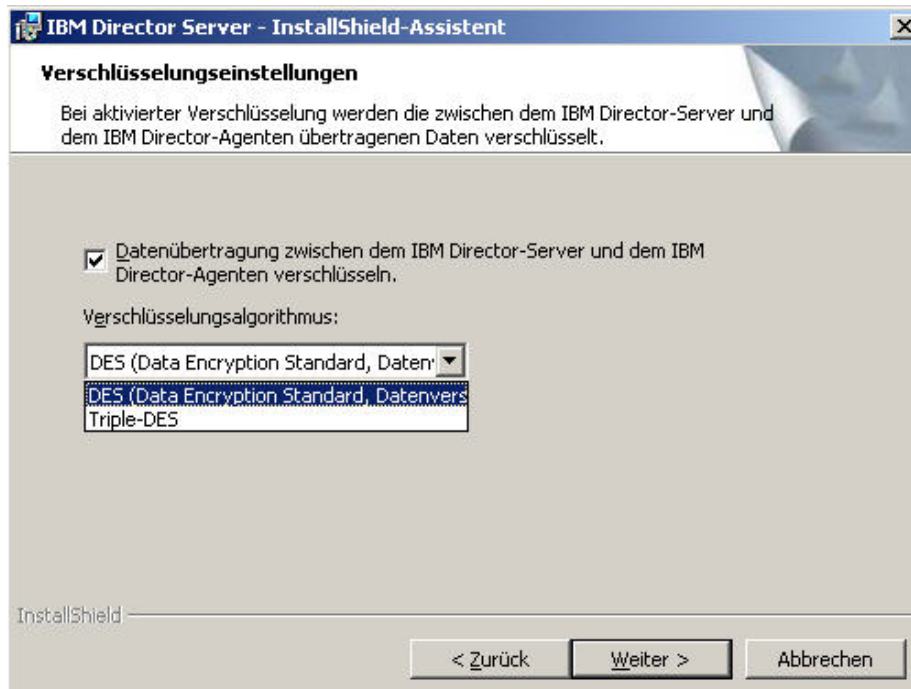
IBM Director Server - InstallShield-Assistent

Verschlüsselungseinstellungen

Bei aktivierter Verschlüsselung werden die zwischen dem IBM Director-Server und dem IBM Director-Agenten übertragenen Daten verschlüsselt.

Datenübertragung zwischen dem IBM Director-Server und dem IBM Director-Agenten verschlüsseln.

Verschlüsselungsalgorithmus:

DES (Data Encryption Standard, Daten

DES (Data Encryption Standard, Datenvers
Triple-DES

InstallShield

< Zurück | Weiter > | Abbrechen